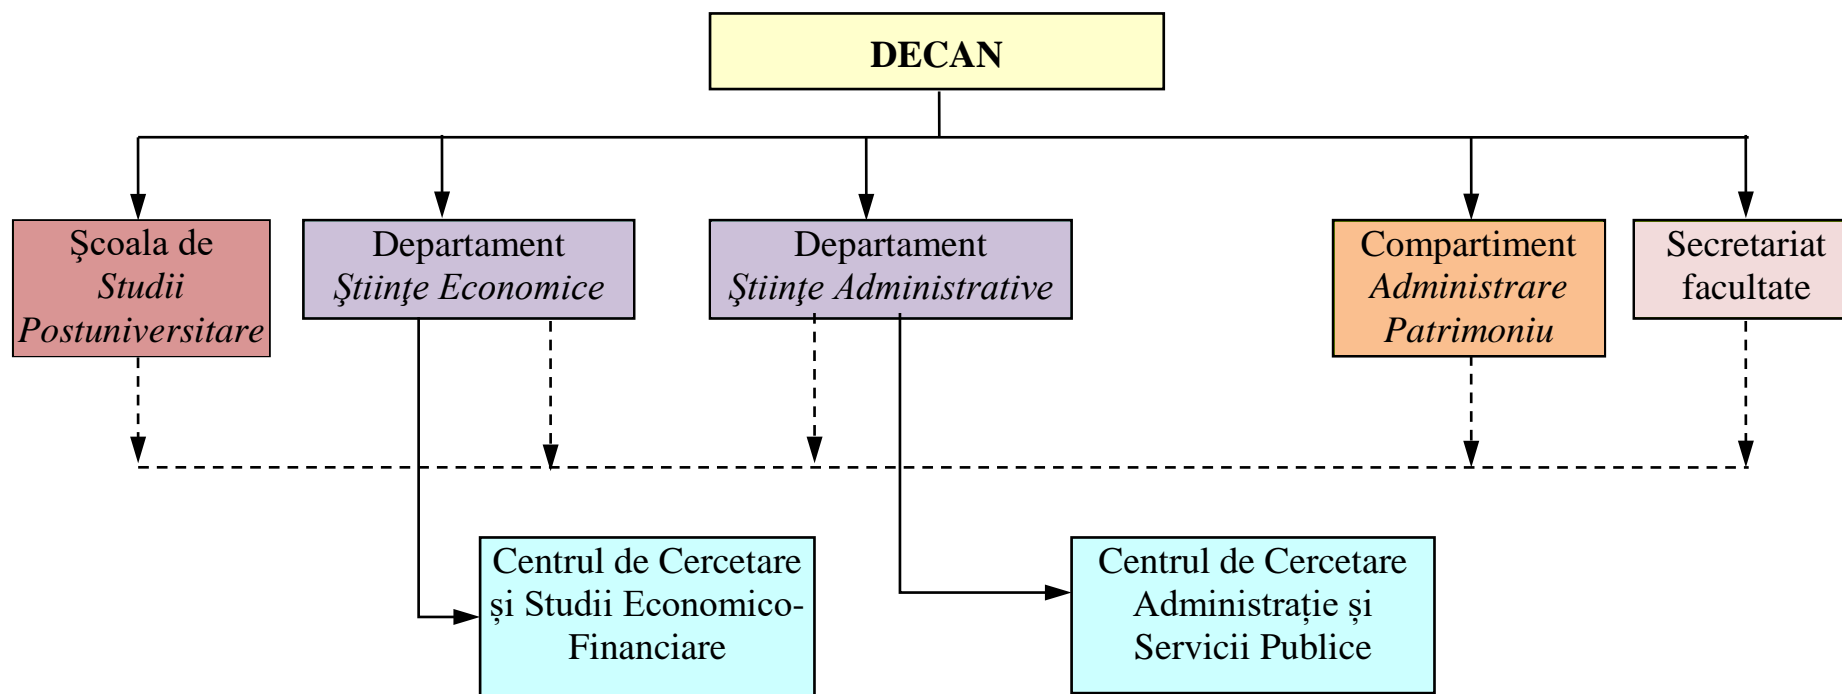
DECAN

Şcoala de *Studii Postuniversitare*

Departament *Ştiinţe Economice*

Departament *Ştiinţe Administrative*

Compartiment *Administrare Patrimoniu*

Secretariat facultate

Centrul de Cercetare și Studii Economico-Financiare

Centrul de Cercetare Administrație și Servicii Publice